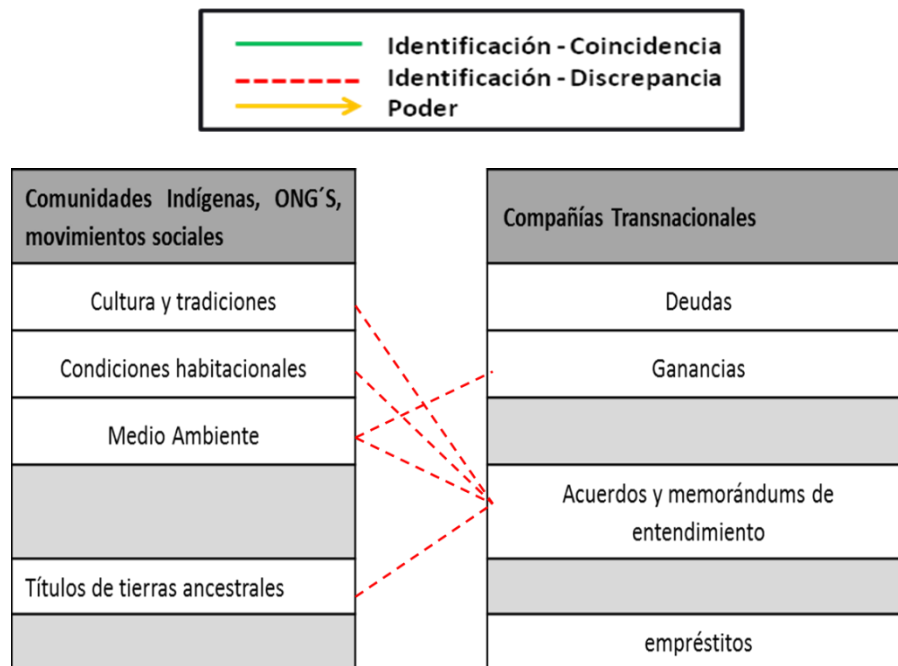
Identificación - Coincidencia
Identificación - Discrepancia
Poder

| Comunidades Indígenas, ONG´S, movimientos sociales |
|---|
| Cultura y tradiciones |
| Condiciones habitacionales |
| Medio Ambiente |
| |
| Títulos de tierras ancestrales |
| |

| Compañías Transnacionales |
|---|
| Deudas |
| Ganancias |
| |
| Acuerdos y memorándums de entendimiento |
| |
| empréstitos |